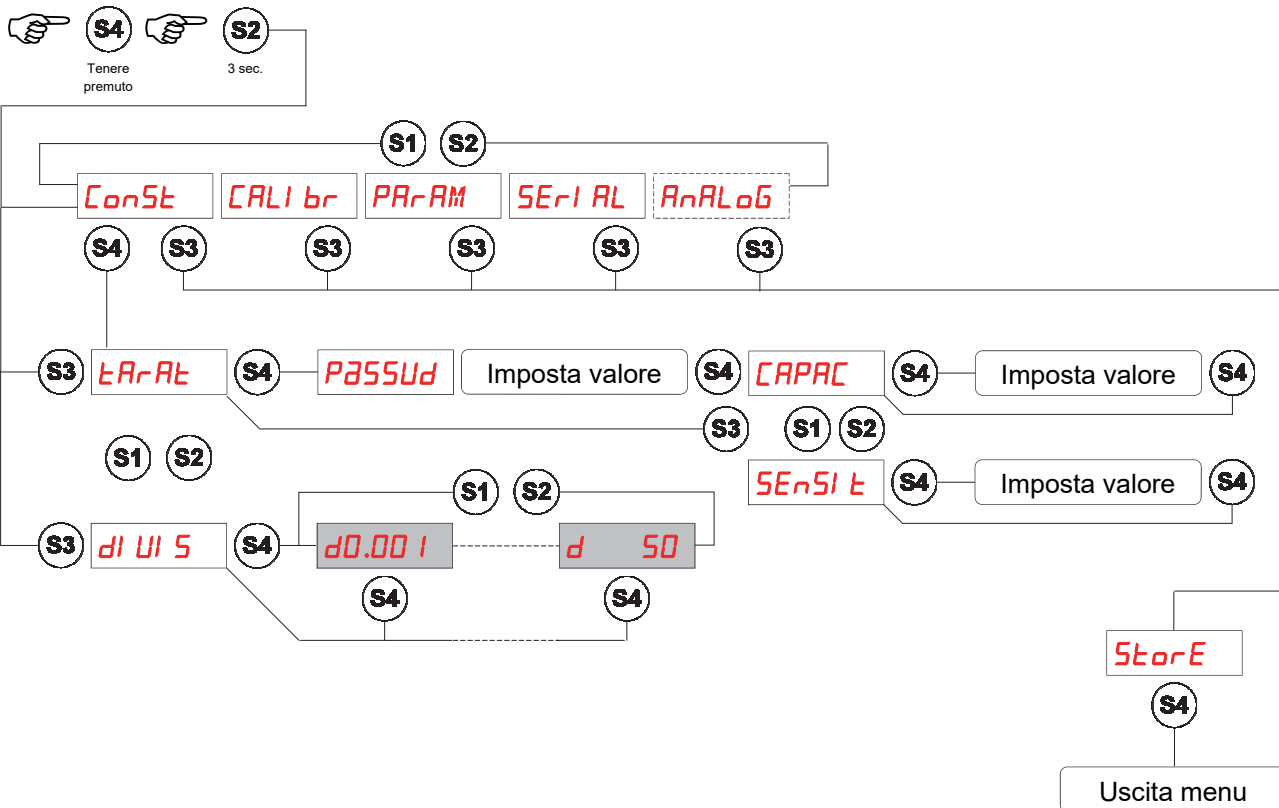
S4 S2
Tenere premuto
3 sec.

S1 S2
ConSt CALIbr PArAM SErIAL AnALoG
S4 S3 S3 S3 S3 S3

S3 tArAt S4 PASSUd Imposta valore S4 CAPAC S4 Imposta valore S4
S3 S1 S2
S1 S2
SEnSIt S4 Imposta valore S4

S1 S2
S3 dIUIS S4 d0.001 d 50
S4 S4

StorE
S4
Uscita menu